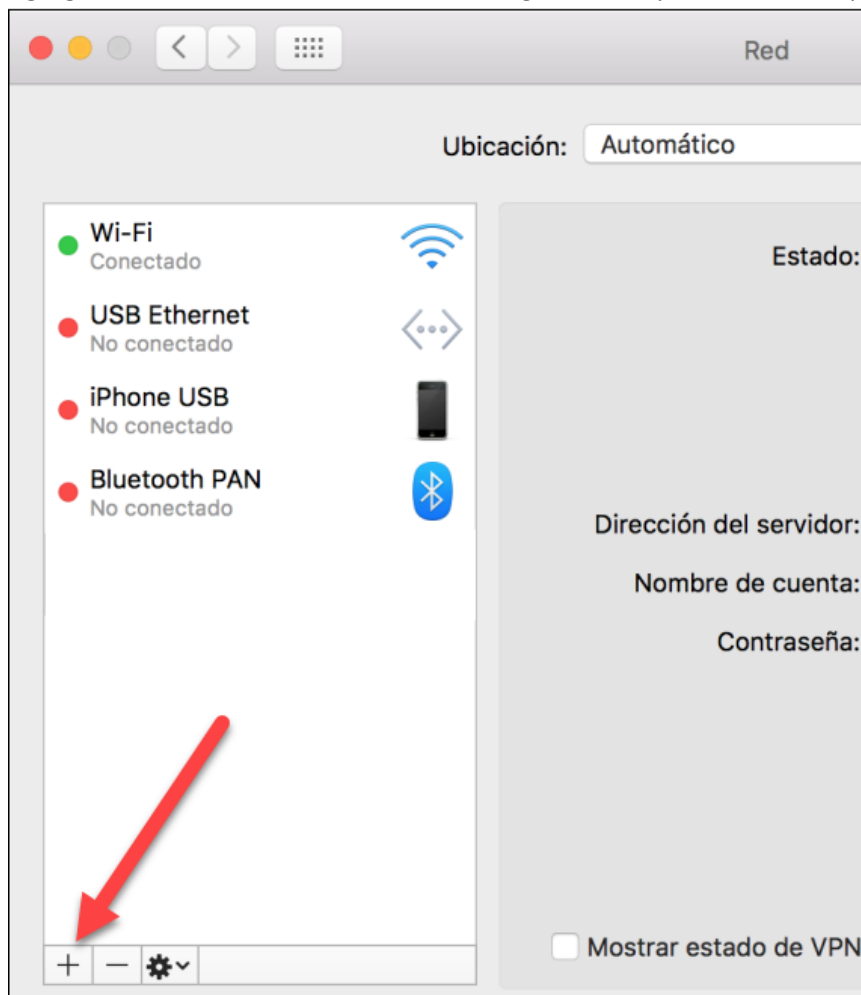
Red

Ubicación: Automático

Wi-Fi
Conectado

USB Ethernet
No conectado

iPhone USB
No conectado

Bluetooth PAN
No conectado

Estado:

Dirección del servidor:

Nombre de cuenta:

Contraseña:

Mostrar estado de VPN

+ −